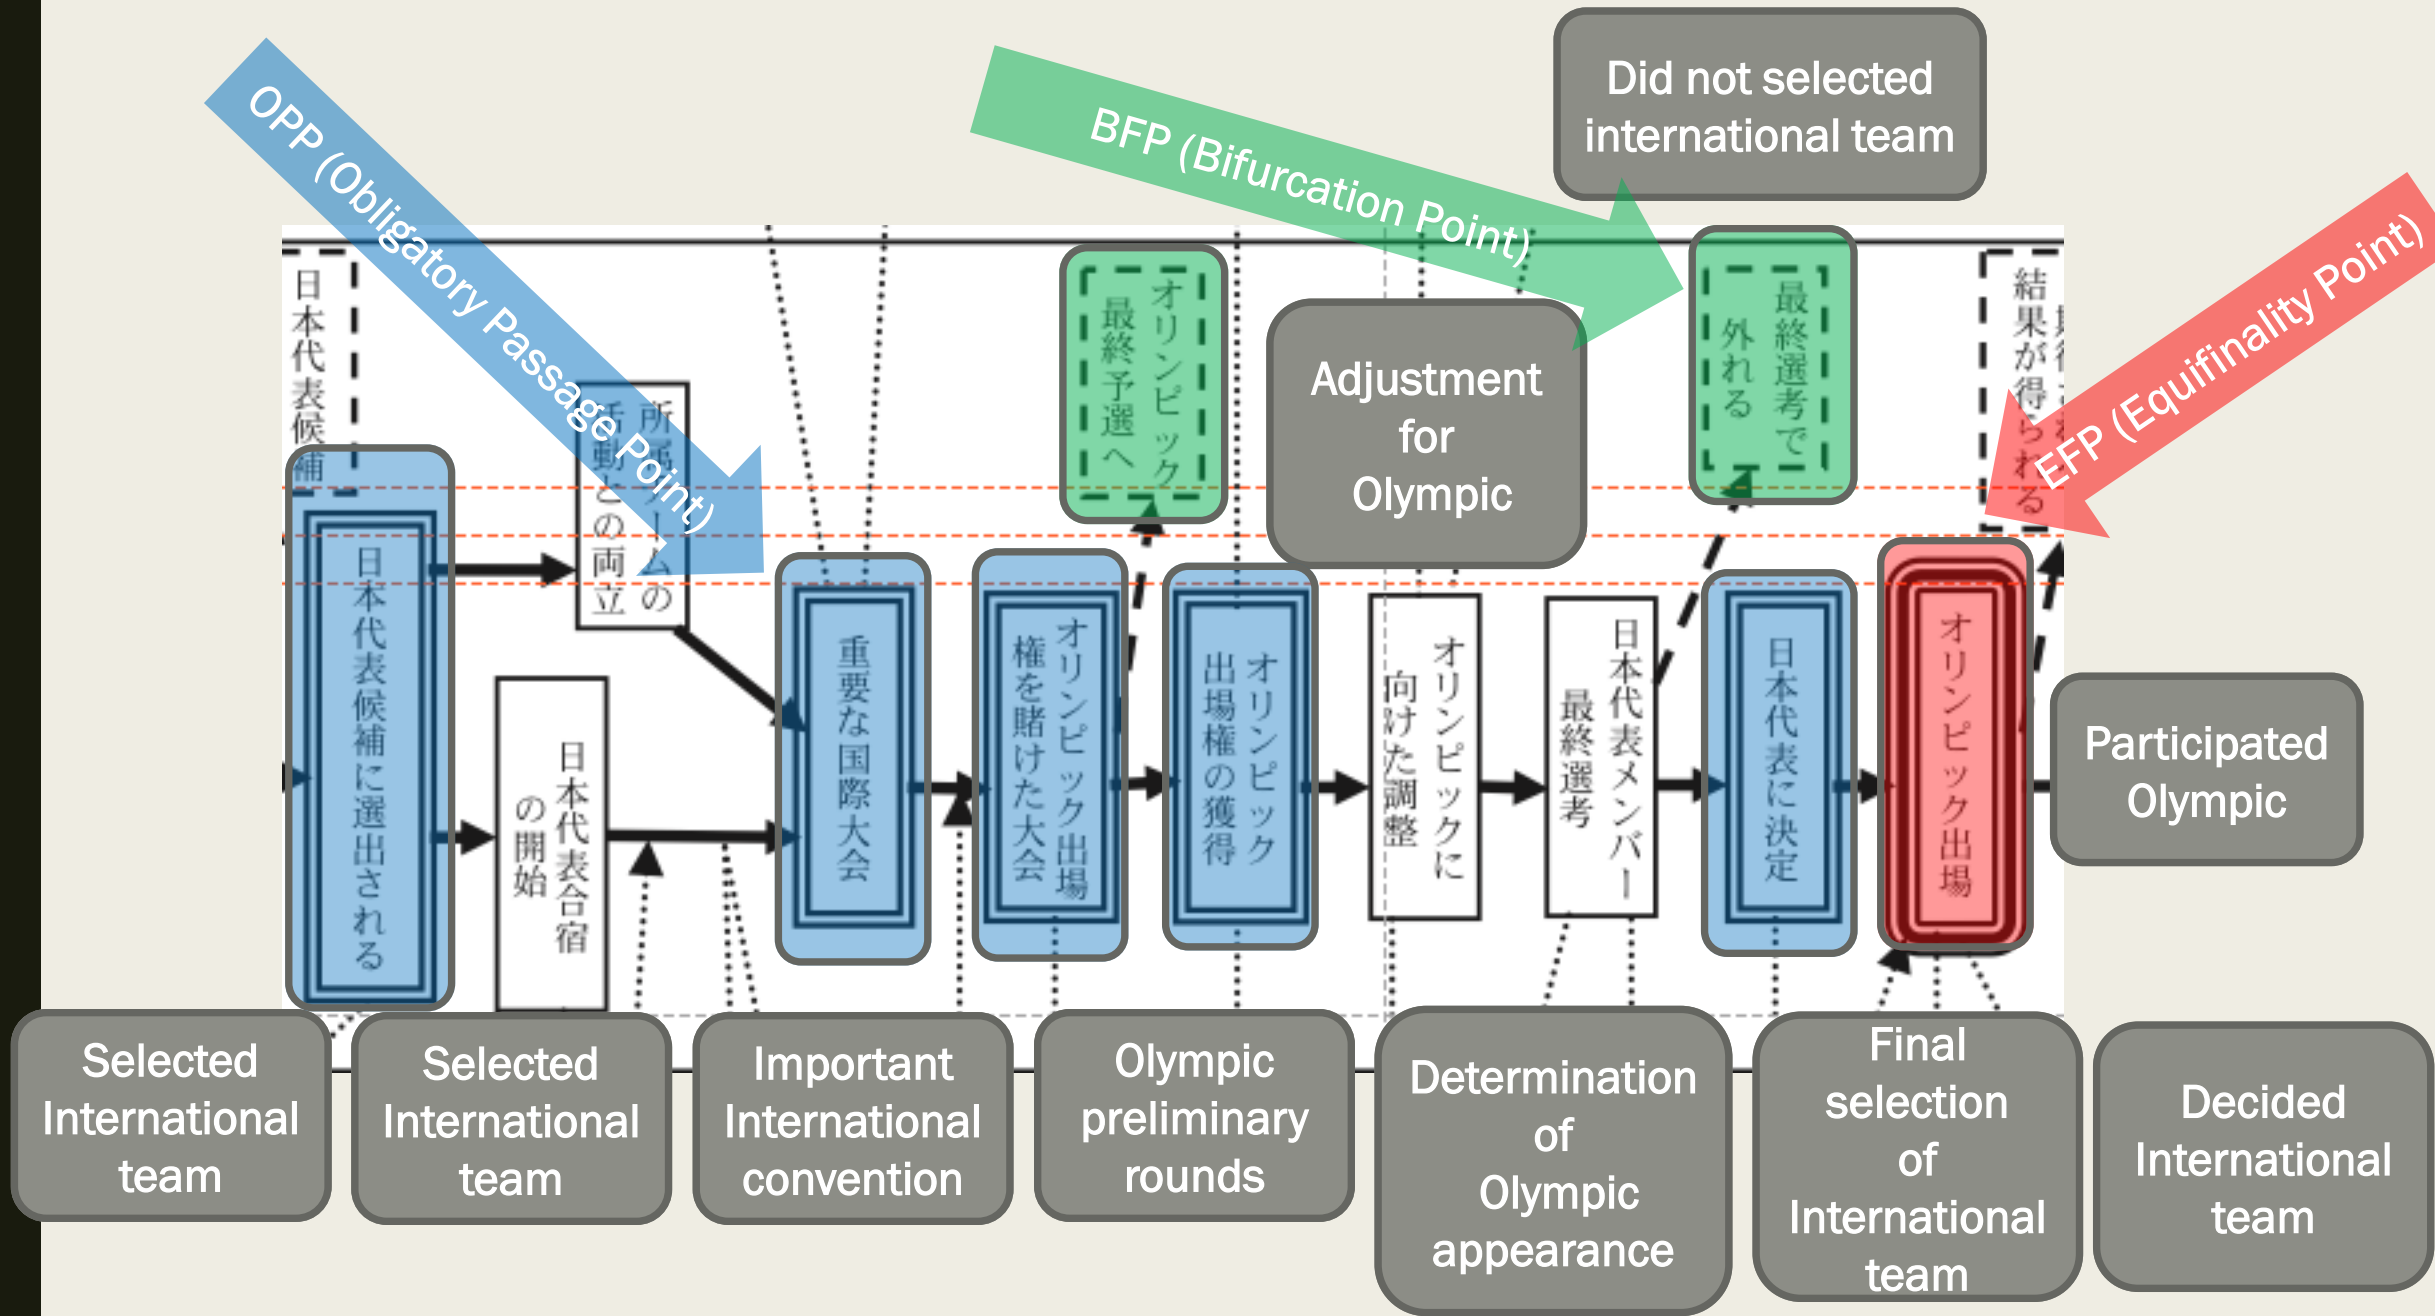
OPP (Obligatory Passage Point)

BFP (Bifurcation Point)

Did not selected international team

EFP (Equifinality Point)

日本代表候補

所属チームの活動との両立

オリンピック最終予選へ

Adjustment for Olympic

最終選考で外れる

結果が得られる

日本代表候補に選出される

日本代表合宿の開始

重要な国際大会

オリンピック出場権を賭けた大会

オリンピック出場権の獲得

オリンピックに向けた調整

日本代表メンバー最終選考

日本代表に決定

オリンピック出場

Participated Olympic

Selected International team

Selected International team

Important International convention

Olympic preliminary rounds

Determination of Olympic appearance

Final selection of International team

Decided International team